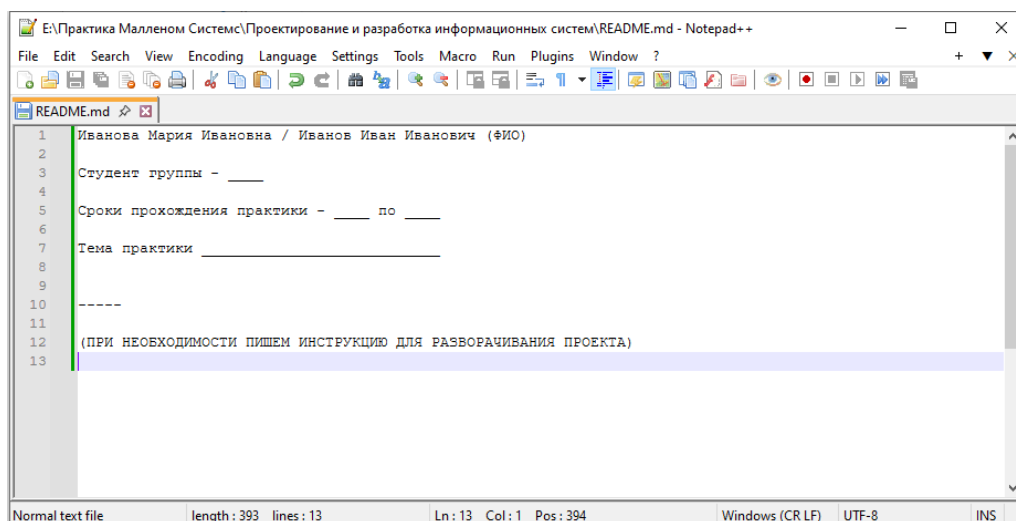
E:\Практика Малленом Системс\Проектирование и разработка информационных систем\README.md - Notepad++

File Edit Search View Encoding Language Settings Tools Macro Run Plugins Window ?

README.md

1 Иванова Мария Ивановна / Иванов Иван Иванович (ФИО)
2
3 Студент группы - ____
4
5 Сроки прохождения практики - ____ по ____
6
7 Тема практики ___________________________
8
9
10 -----
11
12 (ПРИ НЕОБХОДИМОСТИ ПИШЕМ ИНСТРУКЦИЮ ДЛЯ РАЗВОРАЧИВАНИЯ ПРОЕКТА)
13

Normal text file length : 393 lines : 13 Ln : 13 Col : 1 Pos : 394 Windows (CR LF) UTF-8 INS